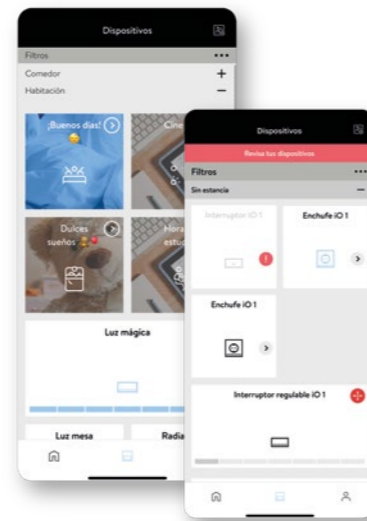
Dispositivos

Filtros

Comedor +

Habitación −

¡Buenos días!

Cine

Dulces sueños

Hora estud

Luz mágica

Luz mesa

Radia

Dispositivos

Revisa tus dispositivos

Filtros

Sin estancia −

Interruptor iO 1

Enchufe iO 1

Enchufe iO 1

Interruptor regulable iO 1